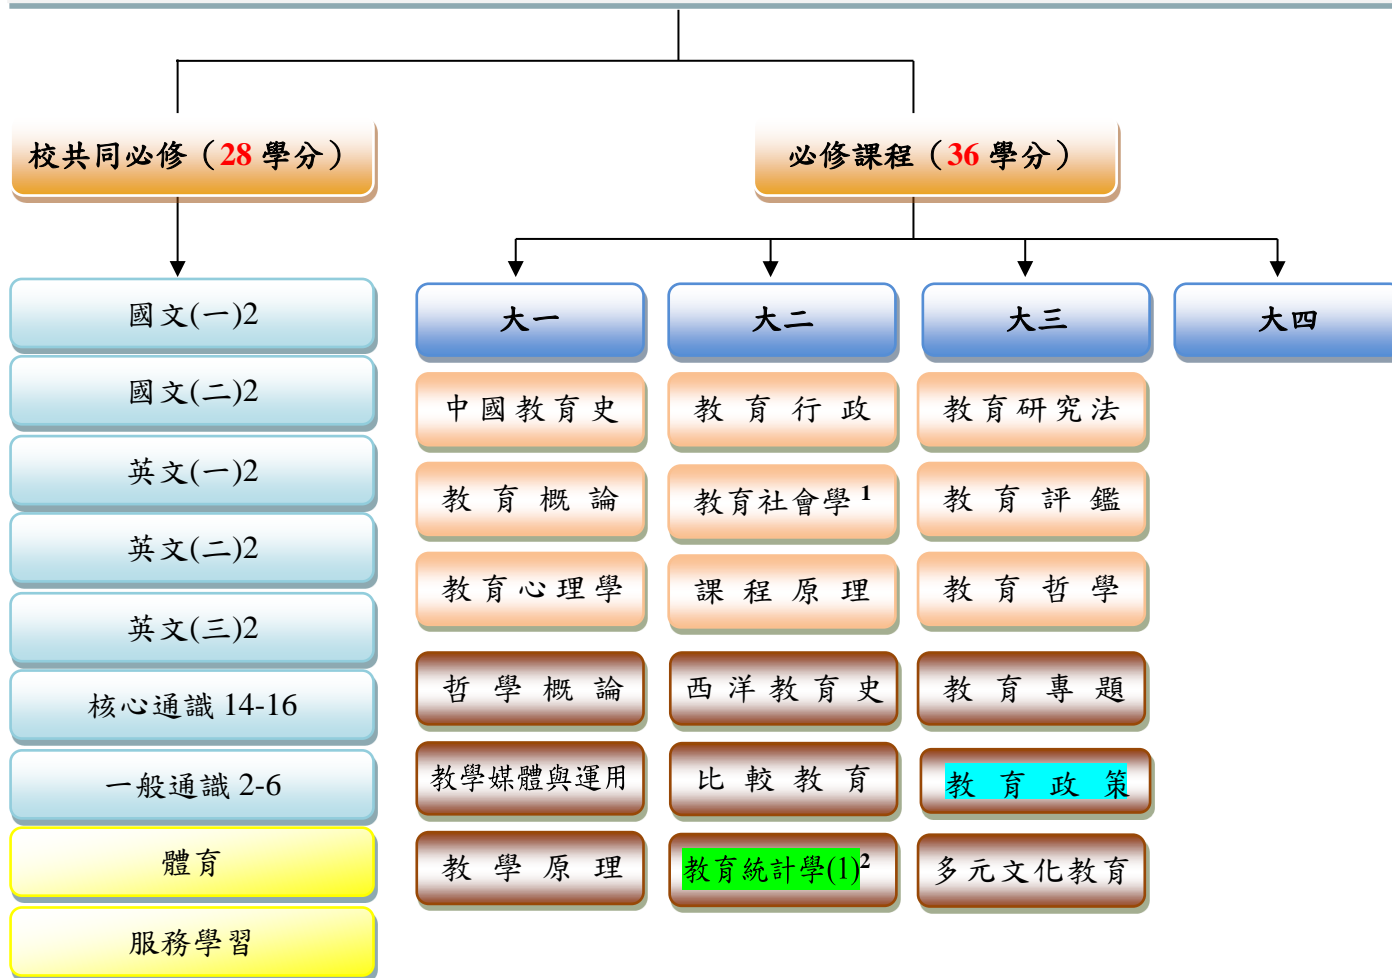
校共同必修（28 學分）

必修課程（36 學分）

國文(一)2
國文(二)2
英文(一)2
英文(二)2
英文(三)2
核心通識 14-16
一般通識 2-6
體育
服務學習

大一
中國教育史
教育概論
教育心理學
哲學概論
教學媒體與運用
教學原理

大二
教育行政
教育社會學 $^1$
課程原理
西洋教育史
比較教育
教育統計學(1)$^2$

大三
教育研究法
教育評鑑
教育哲學
教育專題
教育政策
多元文化教育

大四